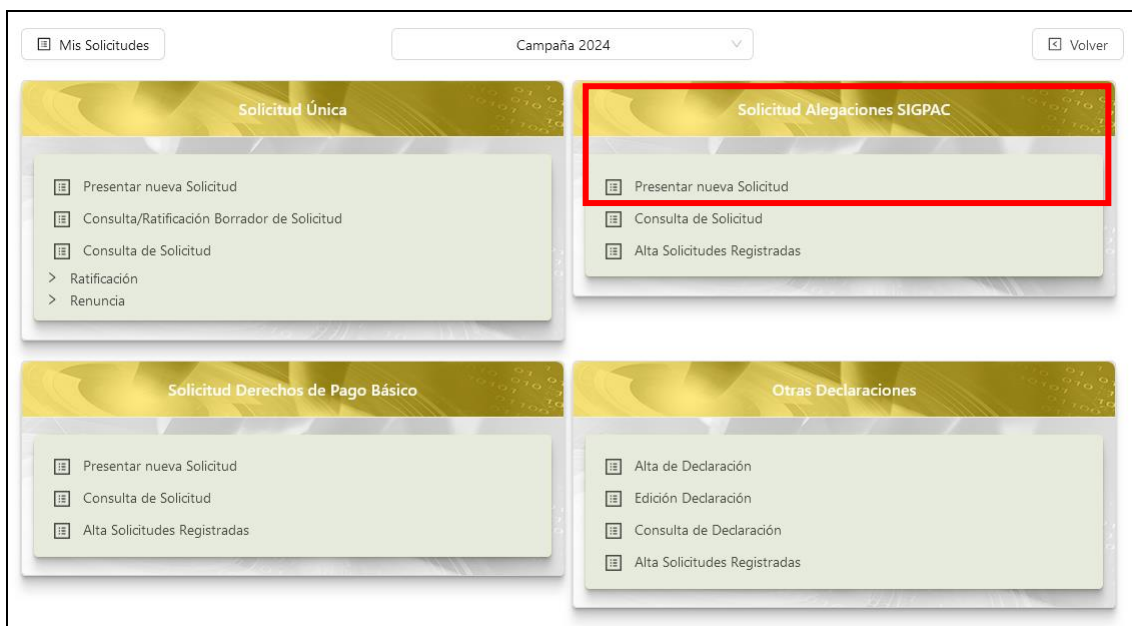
Mis Solicitudes

Campaña 2024

Volver

Solicitud Única

Presentar nueva Solicitud
Consulta/Ratificación Borrador de Solicitud
Consulta de Solicitud
> Ratificación
> Renuncia

Solicitud Alegaciones SIGPAC

Presentar nueva Solicitud
Consulta de Solicitud
Alta Solicitudes Registradas

Solicitud Derechos de Pago Básico

Presentar nueva Solicitud
Consulta de Solicitud
Alta Solicitudes Registradas

Otras Declaraciones

Alta de Declaración
Edición Declaración
Consulta de Declaración
Alta Solicitudes Registradas